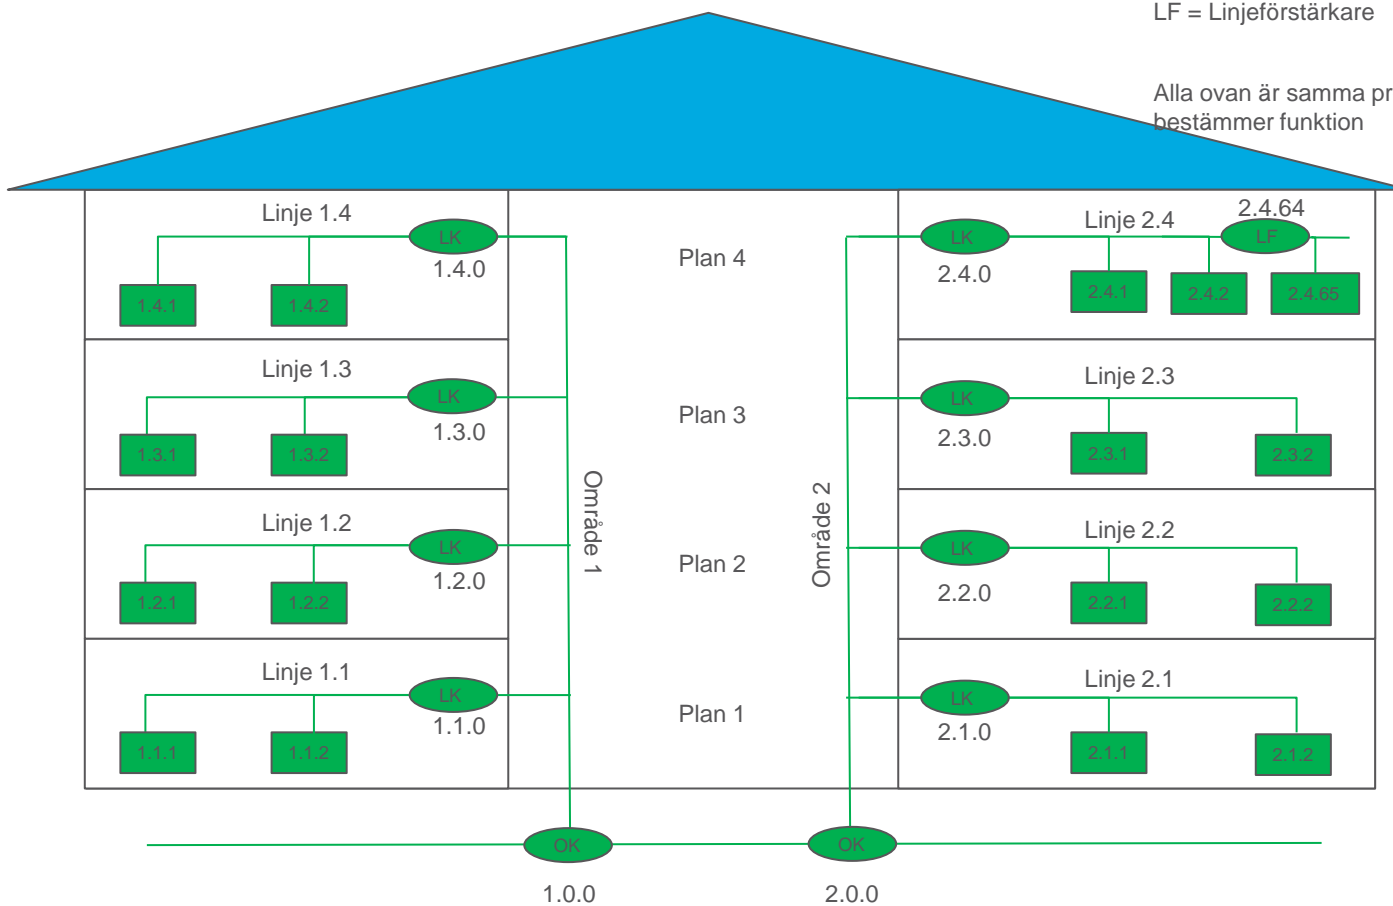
LF = Linjeförstärkare

Alla ovan är samma pr
bestämmer funktion

Linje 1.4
LK
1.4.0
1.4.1
1.4.2

Plan 4

LK
2.4.0
Linje 2.4
2.4.64
LF
2.4.1
2.4.2
2.4.65

Linje 1.3
LK
1.3.0
1.3.1
1.3.2

Plan 3

LK
2.3.0
Linje 2.3
2.3.1
2.3.2

Område 1

Område 2

Linje 1.2
LK
1.2.0
1.2.1
1.2.2

Plan 2

LK
2.2.0
Linje 2.2
2.2.1
2.2.2

Linje 1.1
LK
1.1.0
1.1.1
1.1.2

Plan 1

LK
2.1.0
Linje 2.1
2.1.1
2.1.2

OK
1.0.0
OK
2.0.0